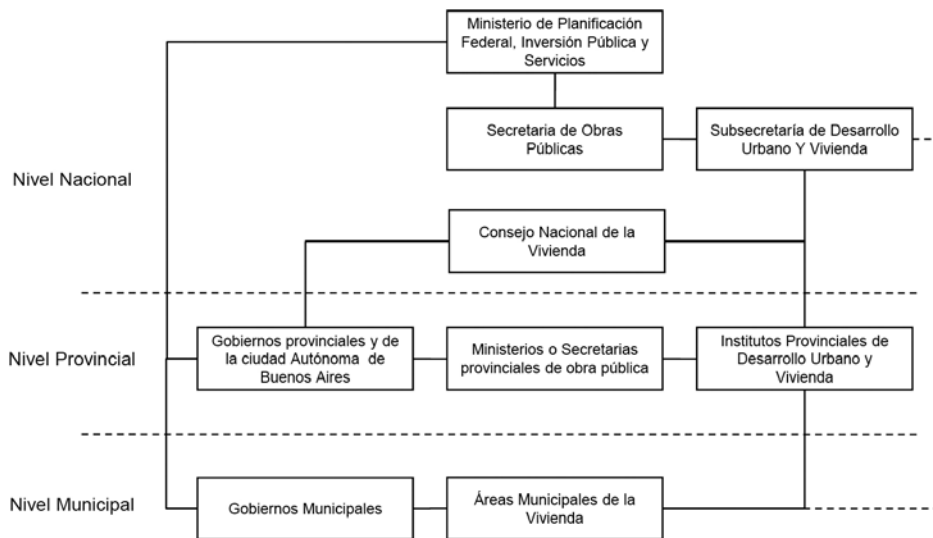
Ministerio de Planificación Federal, Inversión Pública y Servicios

Secretaria de Obras Públicas

Subsecretaría de Desarrollo Urbano Y Vivienda

Nivel Nacional

Consejo Nacional de la Vivienda

Nivel Provincial

Gobiernos provinciales y de la ciudad Autónoma de Buenos Aires

Ministerios o Secretarias provinciales de obra pública

Institutos Provinciales de Desarrollo Urbano y Vivienda

Nivel Municipal

Gobiernos Municipales

Áreas Municipales de la Vivienda